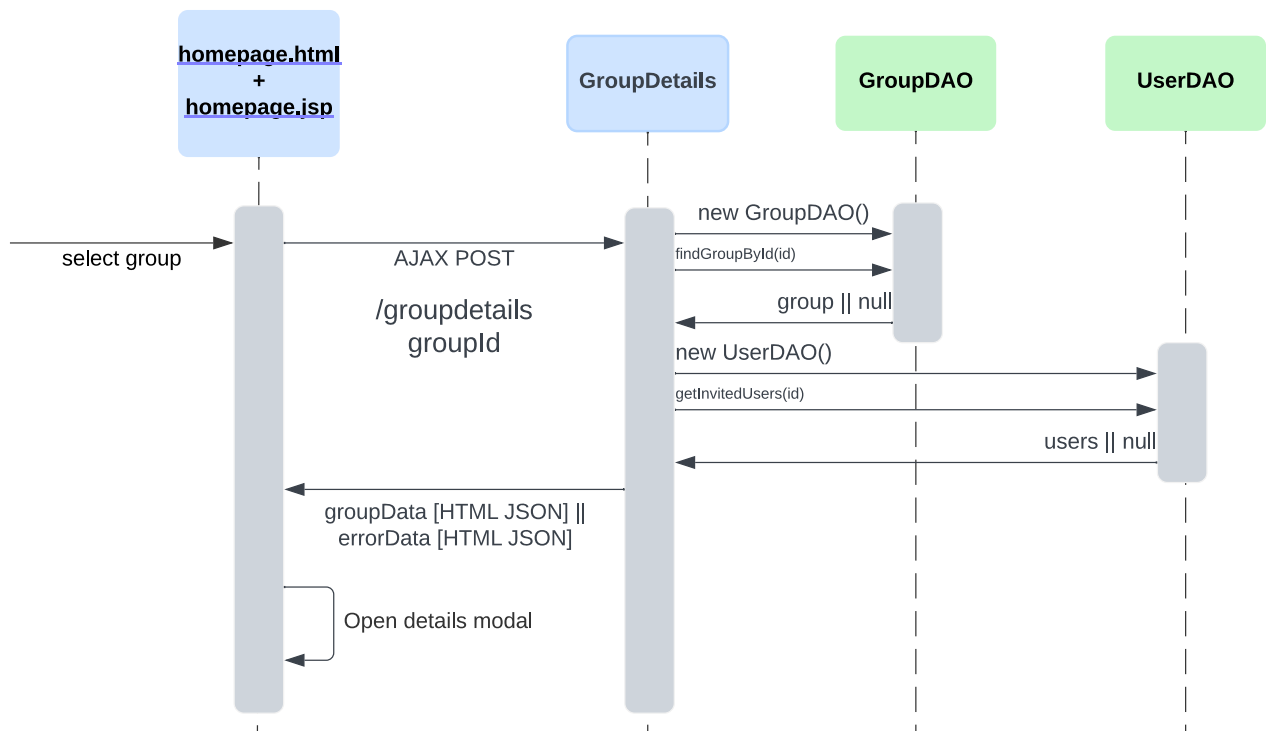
homepage.html
+
homepage.jsp

GroupDetails

GroupDAO

UserDAO

select group

AJAX POST

/groupdetails
groupId

new GroupDAO()

findGroupById(id)

group || null

new UserDAO()

getInvitedUsers(id)

users || null

groupData [HTML JSON] ||
errorData [HTML JSON]

Open details modal